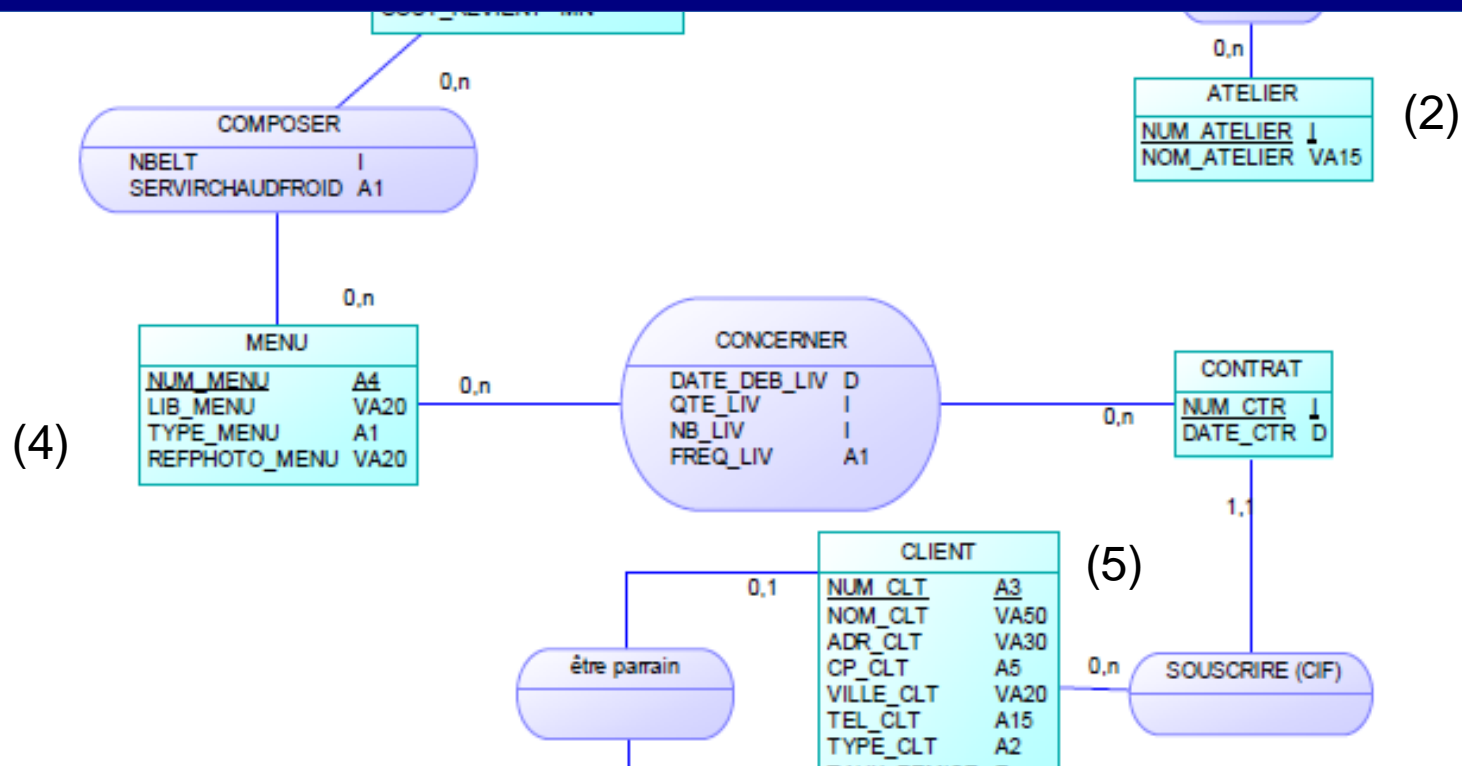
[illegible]

0,n

COMPOSER
NBELT I
SERVIRCHAUDFROID A1

0,n

ATELIER
NUM_ATELIER I
NOM_ATELIER VA15

(2)

0,n

MENU
NUM_MENU A4
LIB_MENU VA20
TYPE_MENU A1
REFPHOTO_MENU VA20

(4)

0,n

CONCERNER
DATE_DEB_LIV D
QTE_LIV I
NB_LIV I
FREQ_LIV A1

0,n

CONTRAT
NUM_CTR I
DATE_CTR D

1,1

CLIENT
NUM_CLT A3
NOM_CLT VA50
ADR_CLT VA30
CP_CLT A5
VILLE_CLT VA20
TEL_CLT A15
TYPE_CLT A2
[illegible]

(5)

0,1

être parrain

0,n

SOUSCRIRE (CIF)